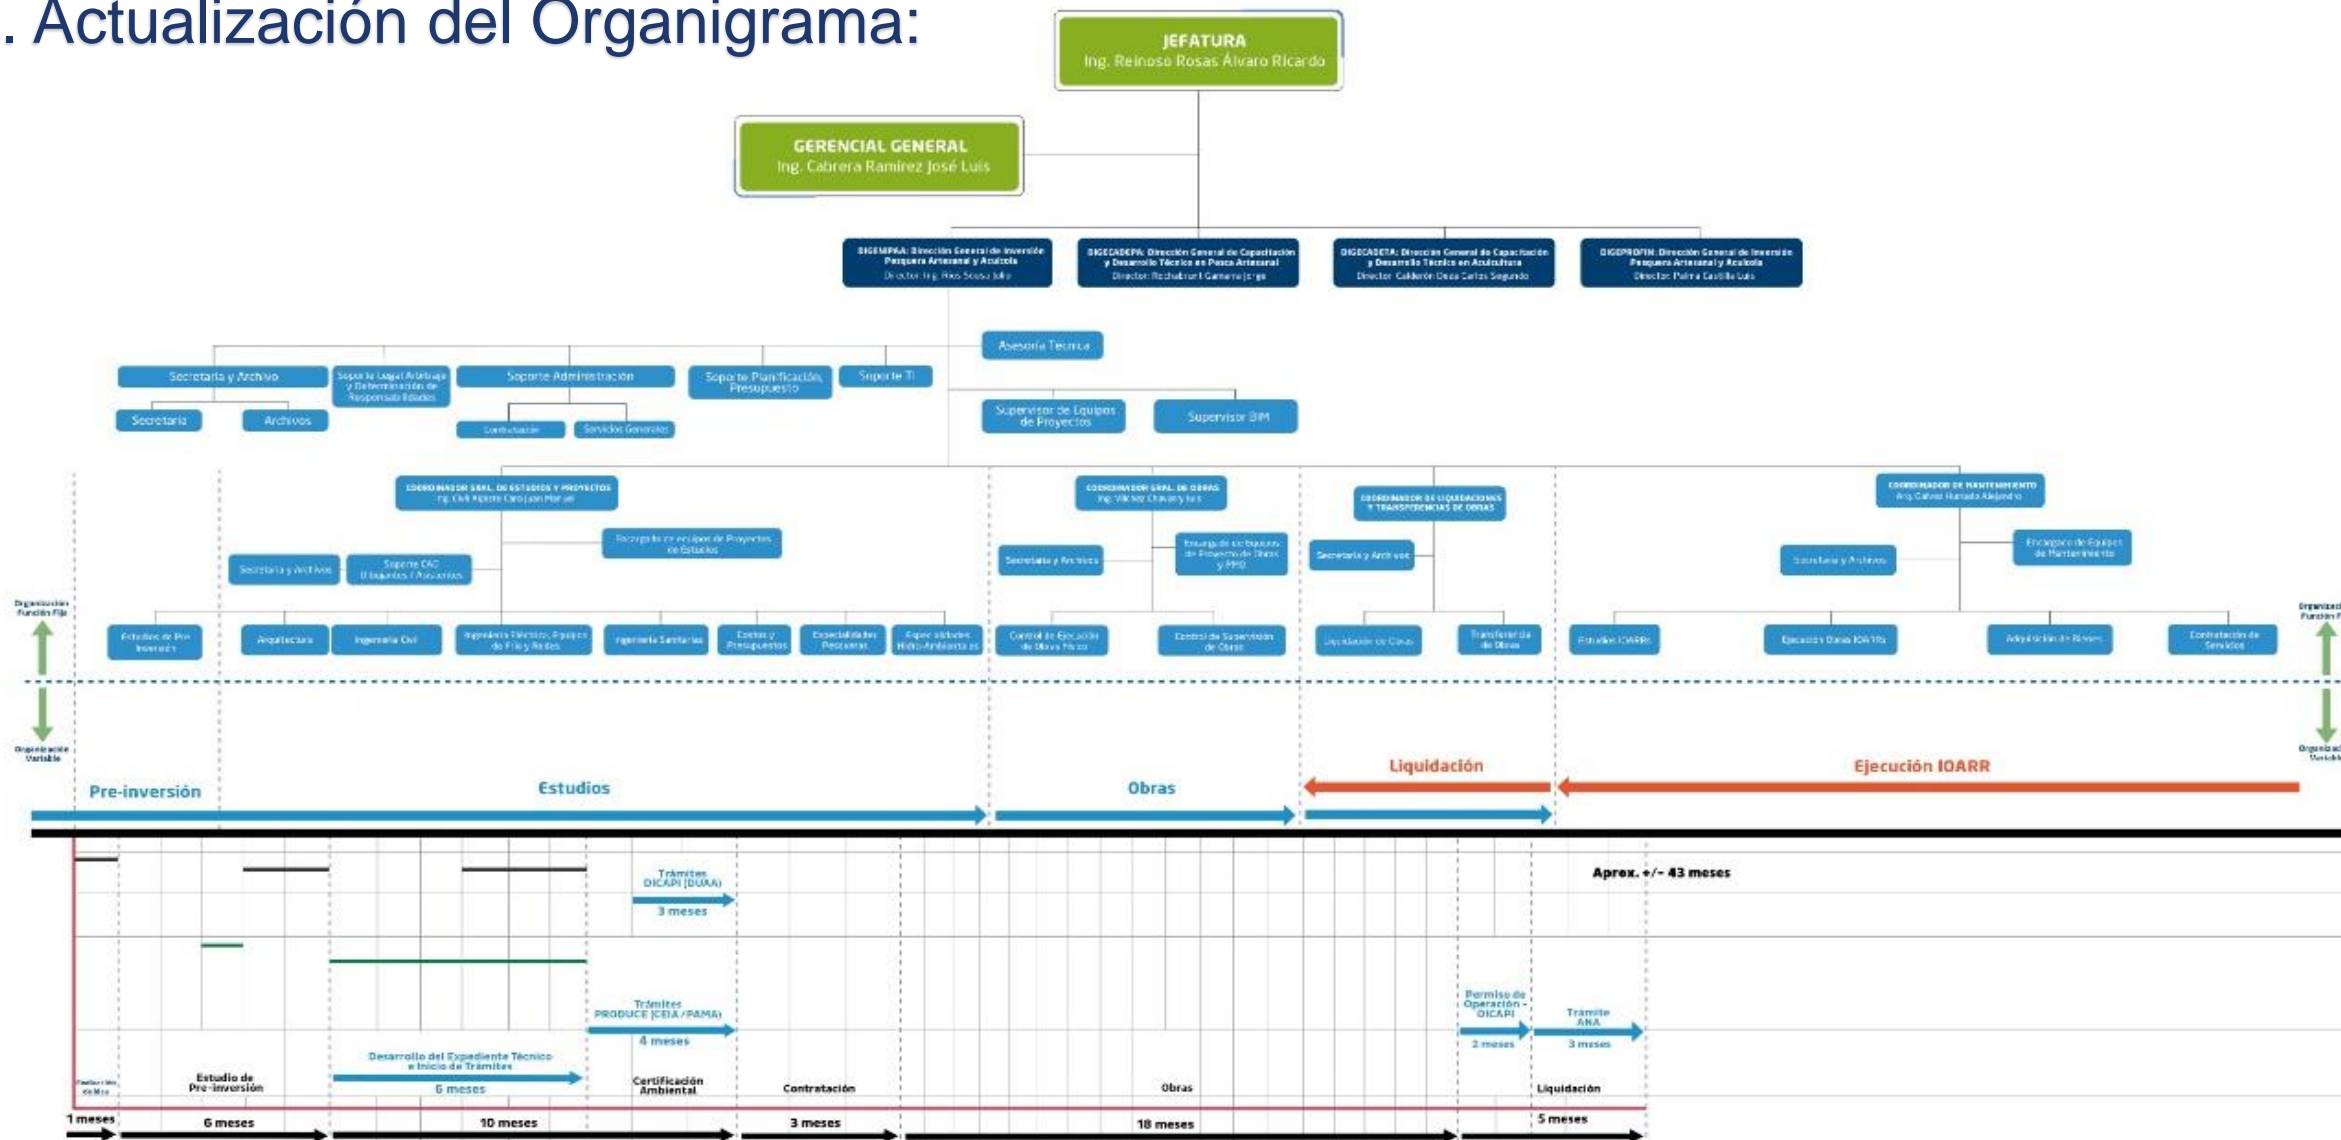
. Actualización del Organigrama:

JEFATURA
Ing. Reinoso Rosas Álvaro Ricardo

GERENCIAL GENERAL
Ing. Cabrera Ramirez José Luis

DIGEMPAA: Dirección General de Inversión Pesquera Artesanal y Acuícola
Director: Ing. Rios Sousa Julio

DIGECADEPA: Dirección General de Capacitación y Desarrollo Técnico en Pesca Artesanal
Director: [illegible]

DIGECADETA: Dirección General de Capacitación y Desarrollo Técnico en Acuicultura
Director: Calderón Deza Carlos Segundo

DIGEPROFIN: Dirección General de Inversión Pesquera Artesanal y Acuícola
Director: Palma Castillo Luis

Asesoría Técnica

Secretaria y Archivo
Soporte Legal Arbitraje y Determinación de Responsabilidades
Soporte Administración
Soporte Planificación, Presupuesto
Soporte TI
Secretaria
Archivos
Contabilidad
Servicios Generales
Supervisor de Equipos de Proyectos
Supervisor BIM

COORDINADOR GRAL. DE ESTUDIOS Y PROYECTOS
Ing. Civil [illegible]
Encargado de equipos de Proyectos de Estudios
Secretaria y Archivos
Soporte CAD Dibujantes / Proyectistas
Estudios de Pre Inversión
Arquitectura
Ingeniería Civil
Ingeniería Eléctrica, Equipos de Frío y Redes
Ingeniería Sanitaria
Costos y Presupuestos
Especialidades Pesqueras
Aspectos Hidro-Ambientales

COORDINADOR GRAL. DE OBRAS
Ing. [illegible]
Secretaria y Archivos
Encargado de los Equipos de Proyecto de Obras y PMO
Control de Ejecución de Obras Físicas
Control de Supervisión de Obras

COORDINADOR DE LIQUIDACIONES Y TRANSFERENCIAS DE OBRAS
Secretaria y Archivos
Liquidación de Obras
Transferencia de Obras

COORDINADOR DE MANTENIMIENTO
Arq. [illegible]
Secretaria y Archivos
Encargado de Equipos de Mantenimiento
Estudios IOARRs
Ejecución Obras IOARRs
Adquisición de Bienes
Contratación de Servicios

Organización Función Fija
Organización Variable
Organización Función Fija
Organización Variable

Pre-inversión
Estudios
Obras
Liquidación
Ejecución IOARR

Aprox. +/- 43 meses

Trámites DICAPI (DUAA)
3 meses
Trámites PRODUCE (CEIA / PAMA)
4 meses
Permiso de Operación - DICAPI
2 meses
Trámite ANA
3 meses

Evaluación de Idea
Estudio de Pre-inversión
Desarrollo del Expediente Técnico e Inicio de Trámites
6 meses
Certificación Ambiental
Contratación
Obras
Liquidación

1 meses
6 meses
10 meses
3 meses
18 meses
5 meses